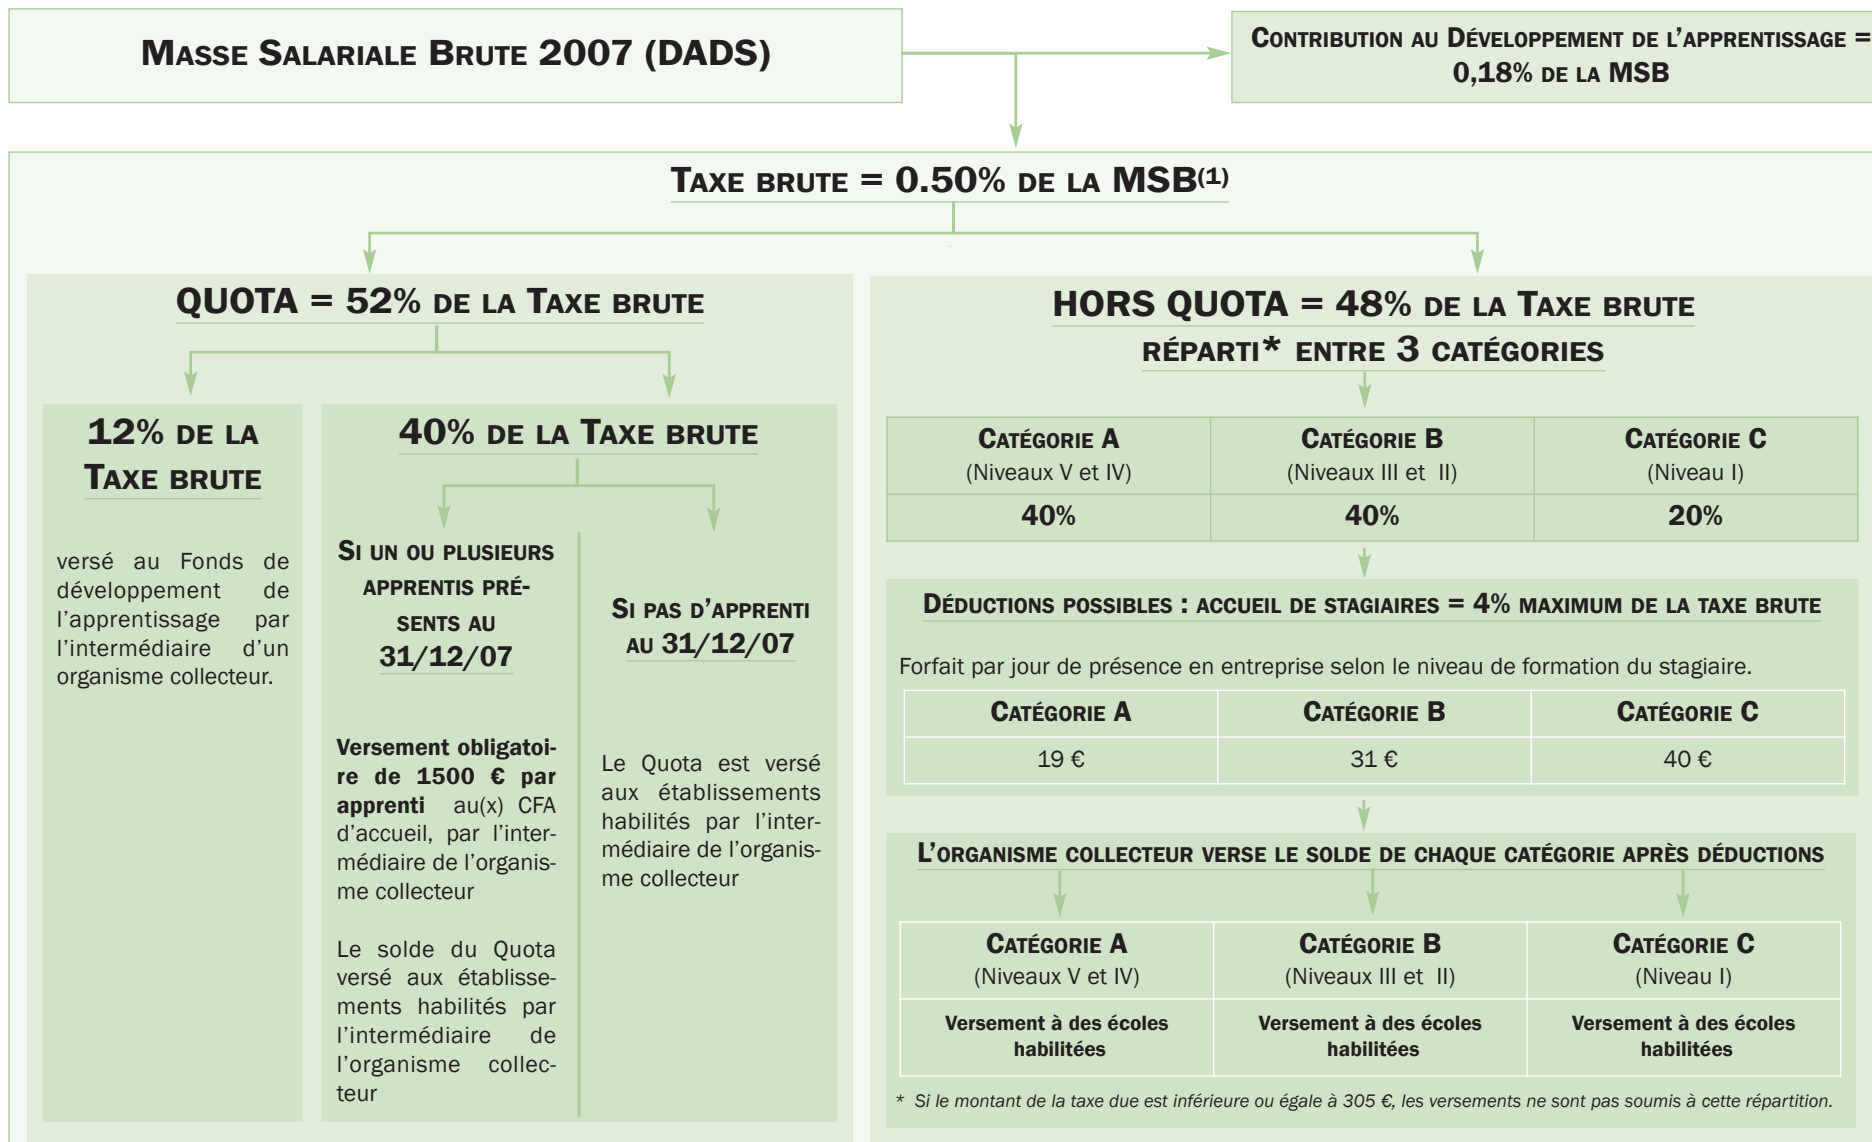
MASSE SALARIALE BRUTE 2007 (DADS)

CONTRIBUTION AU DÉVELOPPEMENT DE L'APPRENTISSAGE = 0,18% DE LA MSB

TAXE BRUTE = 0.50% DE LA MSB$^{(1)}$

QUOTA = 52% DE LA TAXE BRUTE

12% DE LA TAXE BRUTE

versé au Fonds de développement de l'apprentissage par l'intermédiaire d'un organisme collecteur.

40% DE LA TAXE BRUTE

SI UN OU PLUSIEURS APPRENTIS PRÉSENTS AU 31/12/07

Versement obligatoire de 1500 € par apprenti au(x) CFA d'accueil, par l'intermédiaire de l'organisme collecteur

Le solde du Quota versé aux établissements habilités par l'intermédiaire de l'organisme collecteur

SI PAS D'APPRENTI AU 31/12/07

Le Quota est versé aux établissements habilités par l'intermédiaire de l'organisme collecteur

HORS QUOTA = 48% DE LA TAXE BRUTE RÉPARTI* ENTRE 3 CATÉGORIES

| CATÉGORIE A (Niveaux V et IV) | CATÉGORIE B (Niveaux III et II) | CATÉGORIE C (Niveau I) |
|---|---|---|
| 40% | 40% | 20% |

DÉDUCTIONS POSSIBLES : ACCUEIL DE STAGIAIRES = 4% MAXIMUM DE LA TAXE BRUTE

Forfait par jour de présence en entreprise selon le niveau de formation du stagiaire.

| CATÉGORIE A | CATÉGORIE B | CATÉGORIE C |
|---|---|---|
| 19 € | 31 € | 40 € |

L'ORGANISME COLLECTEUR VERSE LE SOLDE DE CHAQUE CATÉGORIE APRÈS DÉDUCTIONS

| CATÉGORIE A (Niveaux V et IV) | CATÉGORIE B (Niveaux III et II) | CATÉGORIE C (Niveau I) |
|---|---|---|
| Versement à des écoles habilitées | Versement à des écoles habilitées | Versement à des écoles habilitées |

* Si le montant de la taxe due est inférieure ou égale à 305 €, les versements ne sont pas soumis à cette répartition.